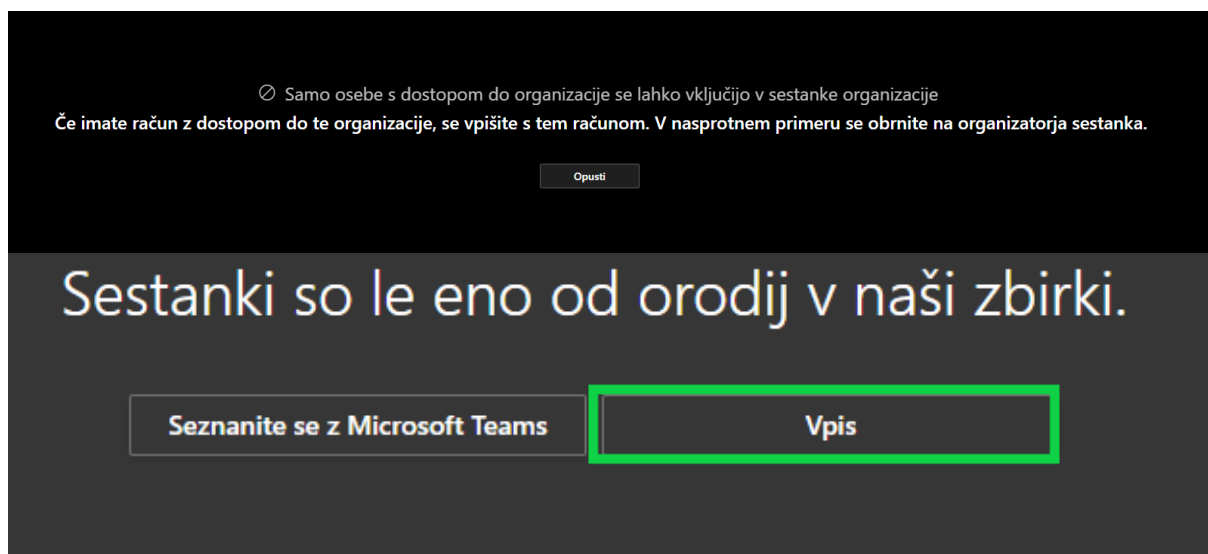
⊘ Samo osebe s dostopom do organizacije se lahko vključijo v sestanke organizacije

**Če imate račun z dostopom do te organizacije, se vpišite s tem računom. V nasprotnem primeru se obrnite na organizatorja sestanka.**

Opusti

Sestanki so le eno od orodij v naši zbirki.

Seznanite se z Microsoft Teams

Vpis